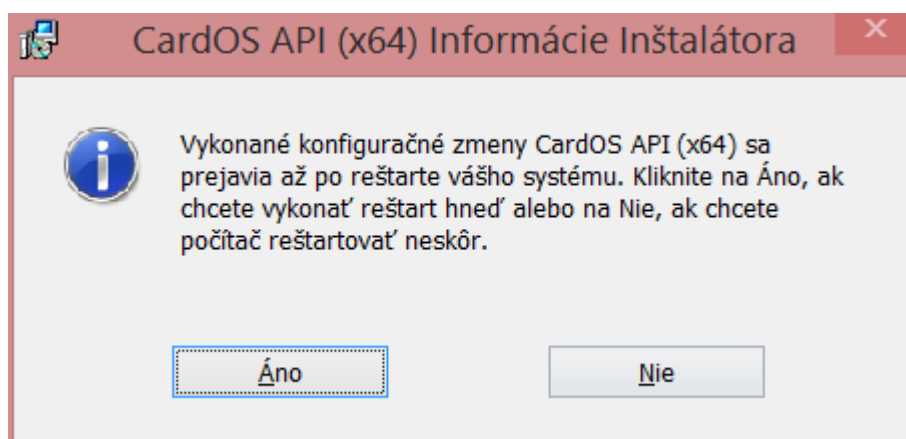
CardOS API (x64) Informácie Inštalátora

Vykonané konfiguračné zmeny CardOS API (x64) sa prejavia až po reštarte vášho systému. Kliknite na Áno, ak chcete vykonať reštart hneď alebo na Nie, ak chcete počítač reštartovať neskôr.

Áno

Nie